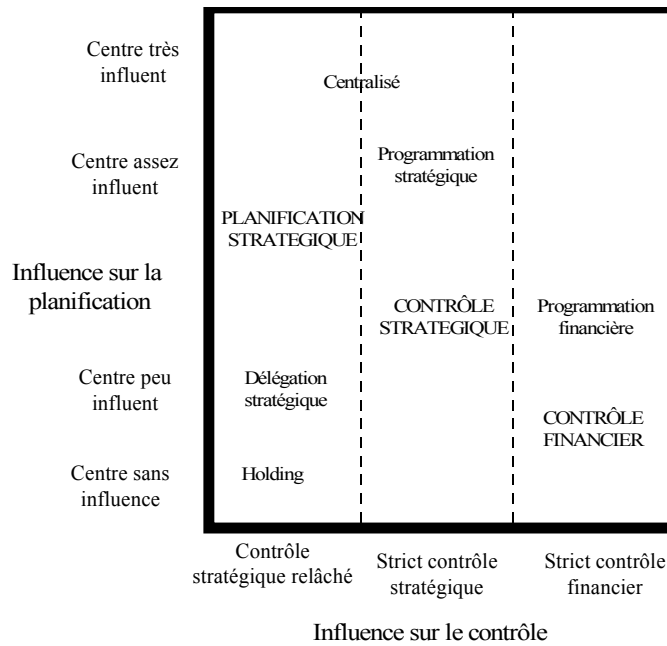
Centre très influent

Centre assez influent

Influence sur la planification

Centre peu influent

Centre sans influence

Centralisé

Programmation stratégique

PLANIFICATION STRATEGIQUE

CONTRÔLE STRATEGIQUE

Programmation financière

Délégation stratégique

CONTRÔLE FINANCIER

Holding

Contrôle stratégique relâché

Strict contrôle stratégique

Strict contrôle financier

Influence sur le contrôle